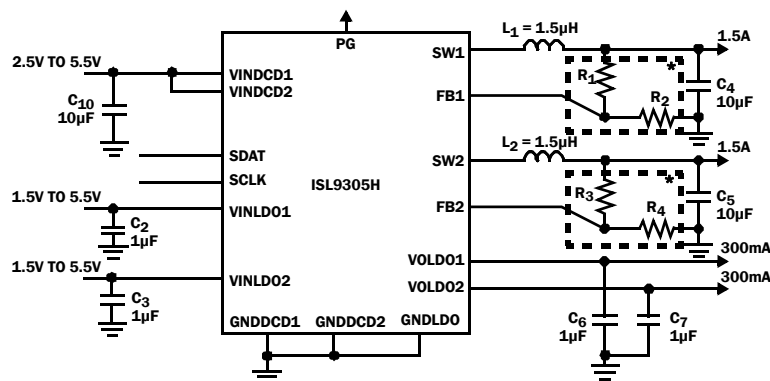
PG

2.5V TO 5.5V

VINDCD1

VINDCD2

$C_{10}$
10µF

SDAT

SCLK

ISL9305H

1.5V TO 5.5V

VINLDO1

$C_2$
1µF

1.5V TO 5.5V

VINLDO2

$C_3$
1µF

GNDDCD1

GNDDCD2

GNDLDO

SW1

FB1

SW2

FB2

VOLDO1

VOLDO2

$L_1 = 1.5µH$

1.5A

$R_1$

$R_2$

*

$C_4$
10µF

$L_2 = 1.5µH$

1.5A

$R_3$

$R_4$

*

$C_5$
10µF

300mA

300mA

$C_6$
1µF

$C_7$
1µF